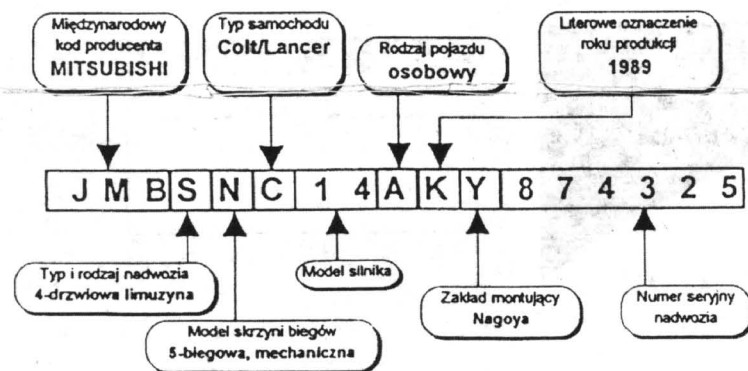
Międzynarodowy kod producenta MITSUBISHI

Typ samochodu Colt/Lancer

Rodzaj pojazdu osobowy

Literowe oznaczenie roku produkcji 1989

| JMB | S | N | C | 14 | A | K | Y | 874325 |
|---|---|---|---|---|---|---|---|---|

Typ i rodzaj nadwozia 4-drzwiowa limuzyna

Model silnika

Zakład montujący Nagoya

Numer seryjny nadwozia

Model skrzyni biegów 5-biegowa, mechaniczna